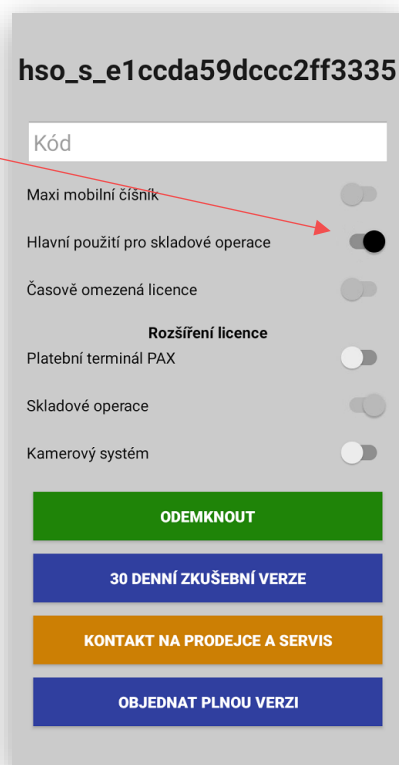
hso_s_e1ccda59dccc2ff3335

Kód

Maxi mobilní číšník

Hlavní použití pro skladové operace

Časově omezená licence

Rozšíření licence

Platební terminál PAX

Skladové operace

Kamerový systém

ODEMKNOUT

30 DENNÍ ZKUŠEBNÍ VERZE

KONTAKT NA PRODEJCE A SERVIS

OBJEDNAT PLNOU VERZI